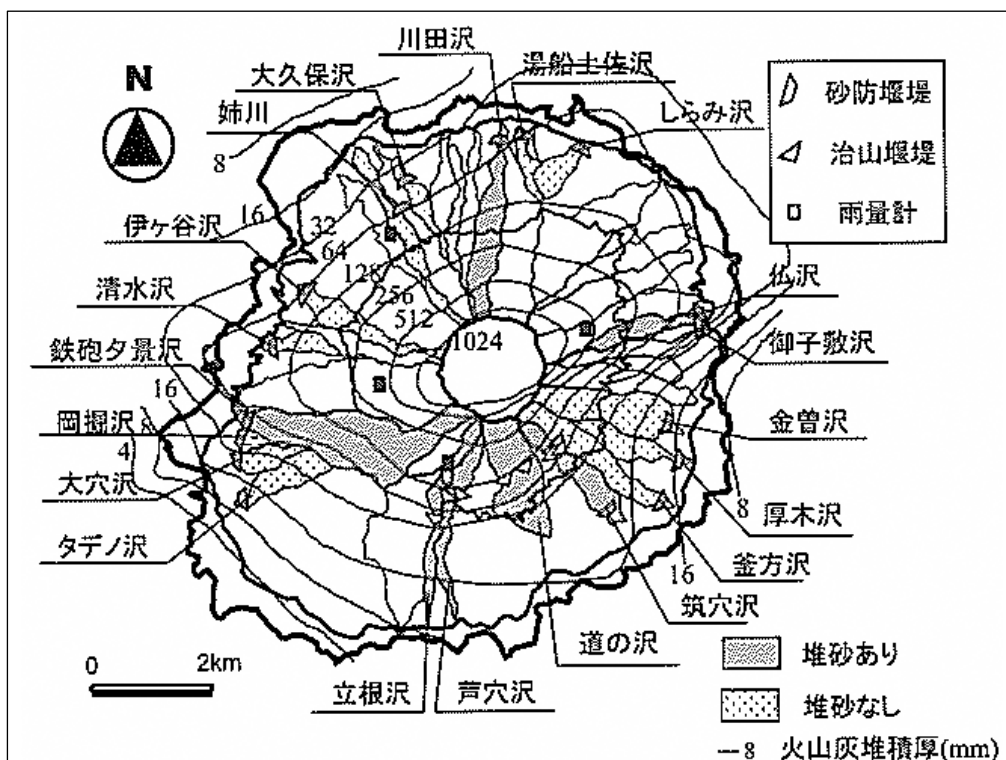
N

川田沢
大久保沢
湯船主佐沢
姉川
しらみ沢
砂防堰堤
治山堰堤
雨量計
8
16
32
64
128
256
512
1024
伊ヶ谷沢
清水沢
仏沢
鉄砲夕景沢
御子敷沢
16
岡掛沢
4
金曽沢
大穴沢
8
厚木沢
タデノ沢
16
釜方沢
筑穴沢
道の沢
0
2km
堆砂あり
立根沢
芦穴沢
堆砂なし
8 火山灰堆積厚(mm)